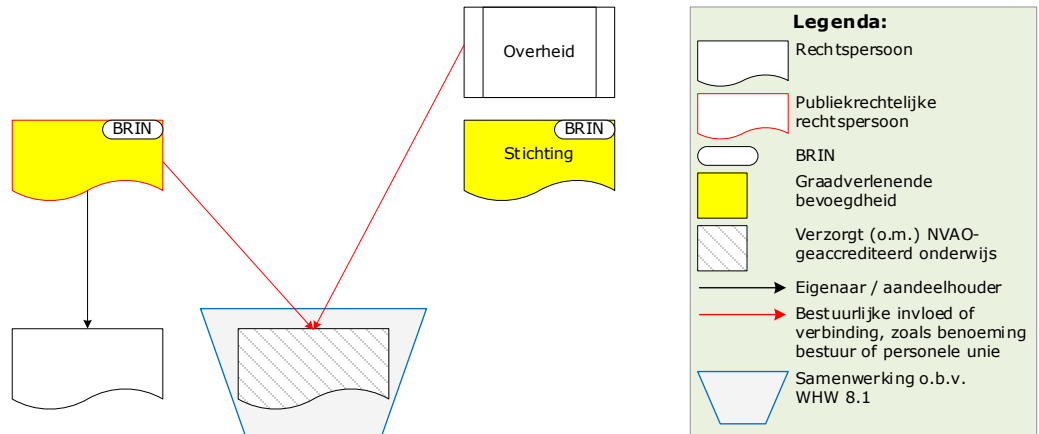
Overheid

BRIN

BRIN

Stichting

Legenda:

Rechtspersoon

Publiekrechtelijke rechtspersoon

BRIN

Graadverlenende bevoegdheid

Verzorgt (o.m.) NVAO-geaccrediteerd onderwijs

Eigenaar / aandeelhouder

Bestuurlijke invloed of verbinding, zoals benoeming bestuur of personele unie

Samenwerking o.b.v. WHW 8.1